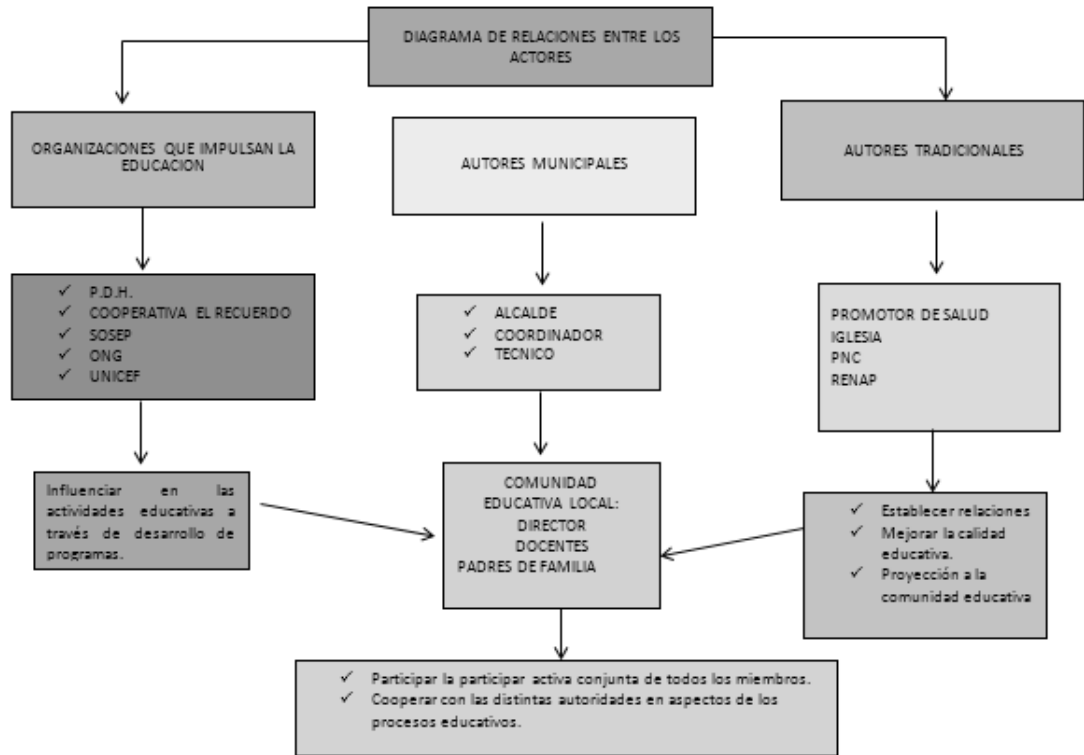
DIAGRAMA DE RELACIONES ENTRE LOS ACTORES

ORGANIZACIONES QUE IMPULSAN LA EDUCACION

AUTORES MUNICIPALES

AUTORES TRADICIONALES

✓ P.D.H.
✓ COOPERATIVA EL RECUERDO
✓ SOSEP
✓ ONG
✓ UNICEF

✓ ALCALDE
✓ COORDINADOR
✓ TECNICO

PROMOTOR DE SALUD
IGLESIA
PNC
RENAP

Influenciar en las actividades educativas a través de desarrollo de programas.

COMUNIDAD EDUCATIVA LOCAL:
DIRECTOR
DOCENTES
PADRES DE FAMILIA

✓ Establecer relaciones
✓ Mejorar la calidad educativa.
✓ Proyección a la comunidad educativa

✓ Participar la participar activa conjunta de todos los miembros.
✓ Cooperar con las distintas autoridades en aspectos de los procesos educativos.